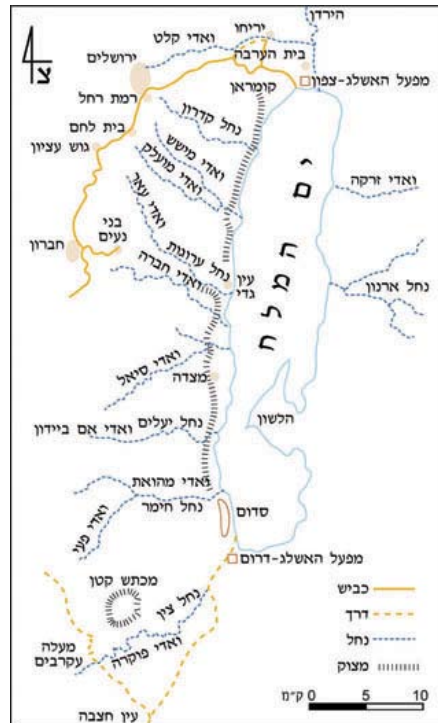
צ
הירדן
יריחו
ואדי קלט
בית הערבה
ירושלים
מפעל האשלג-צפון
קומראן
רמת רחל
נחל קדרון
בית לחם
גוש עציון
ואדי מישש
ואדי מועלק
ואדי זרקה
ואדי עזר
ים המלח
בני נעים
חברון
נחל ערוגות
עין גדי
ואדי חברה
נחל ארנון
ואדי סיאל
מצדה
הלשון
נחל יעלים
ואדי אם ביידון
ואדי מהואת
נחל חימר
סדום
ואדי פעי
מפעל האשלג-דרום
מכתש קטן
נחל צין
ואדי פוקרה
מעלה עקרבים
עין חצבה
כביש
דרך
נחל
מצוק
ק"מ 0 5 10